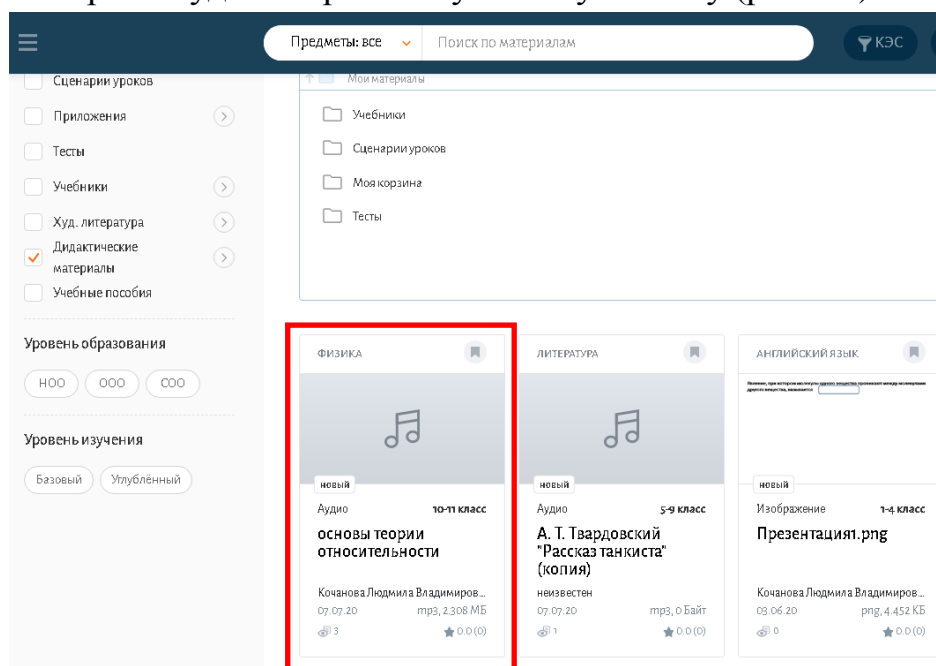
Предметы: все
Поиск по материалам
КЭС

Сценарии уроков
Приложения
Тесты
Учебники
Худ. литература
Дидактические материалы
Учебные пособия

Уровень образования
НОО
ООО
СОО

Уровень изучения
Базовый
Углублённый

Мои материалы
Учебники
Сценарии уроков
Моя корзина
Тесты

ФИЗИКА
новый
Аудио 10-11 класс
основы теории относительности
Кочанова Людмила Владимиров...
07.07.20 mp3, 2.308 МБ
3 0.0 (0)

ЛИТЕРАТУРА
новый
Аудио 5-9 класс
А. Т. Твардовский "Рассказ танкиста" (копия)
неизвестен
07.07.20 mp3, 0 Байт
1 0.0 (0)

АНГЛИЙСКИЙ ЯЗЫК
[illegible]
новый
Изображение 1-4 класс
Презентация1.png
Кочанова Людмила Владимиров...
03.06.20 png, 4.452 КБ
0 0.0 (0)